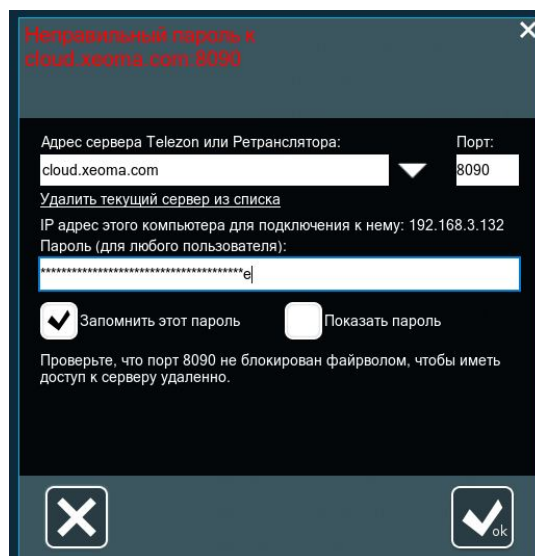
Неправильный пароль к cloud.xeoma.com:8090

Адрес сервера Telezon или Ретранслятора:

Порт:

cloud.xeoma.com

8090

Удалить текущий сервер из списка

IP адрес этого компьютера для подключения к нему: 192.168.3.132

Пароль (для любого пользователя):

************************************e

Запомнить этот пароль

Показать пароль

Проверьте, что порт 8090 не блокирован файрволом, чтобы иметь доступ к серверу удаленно.

ok